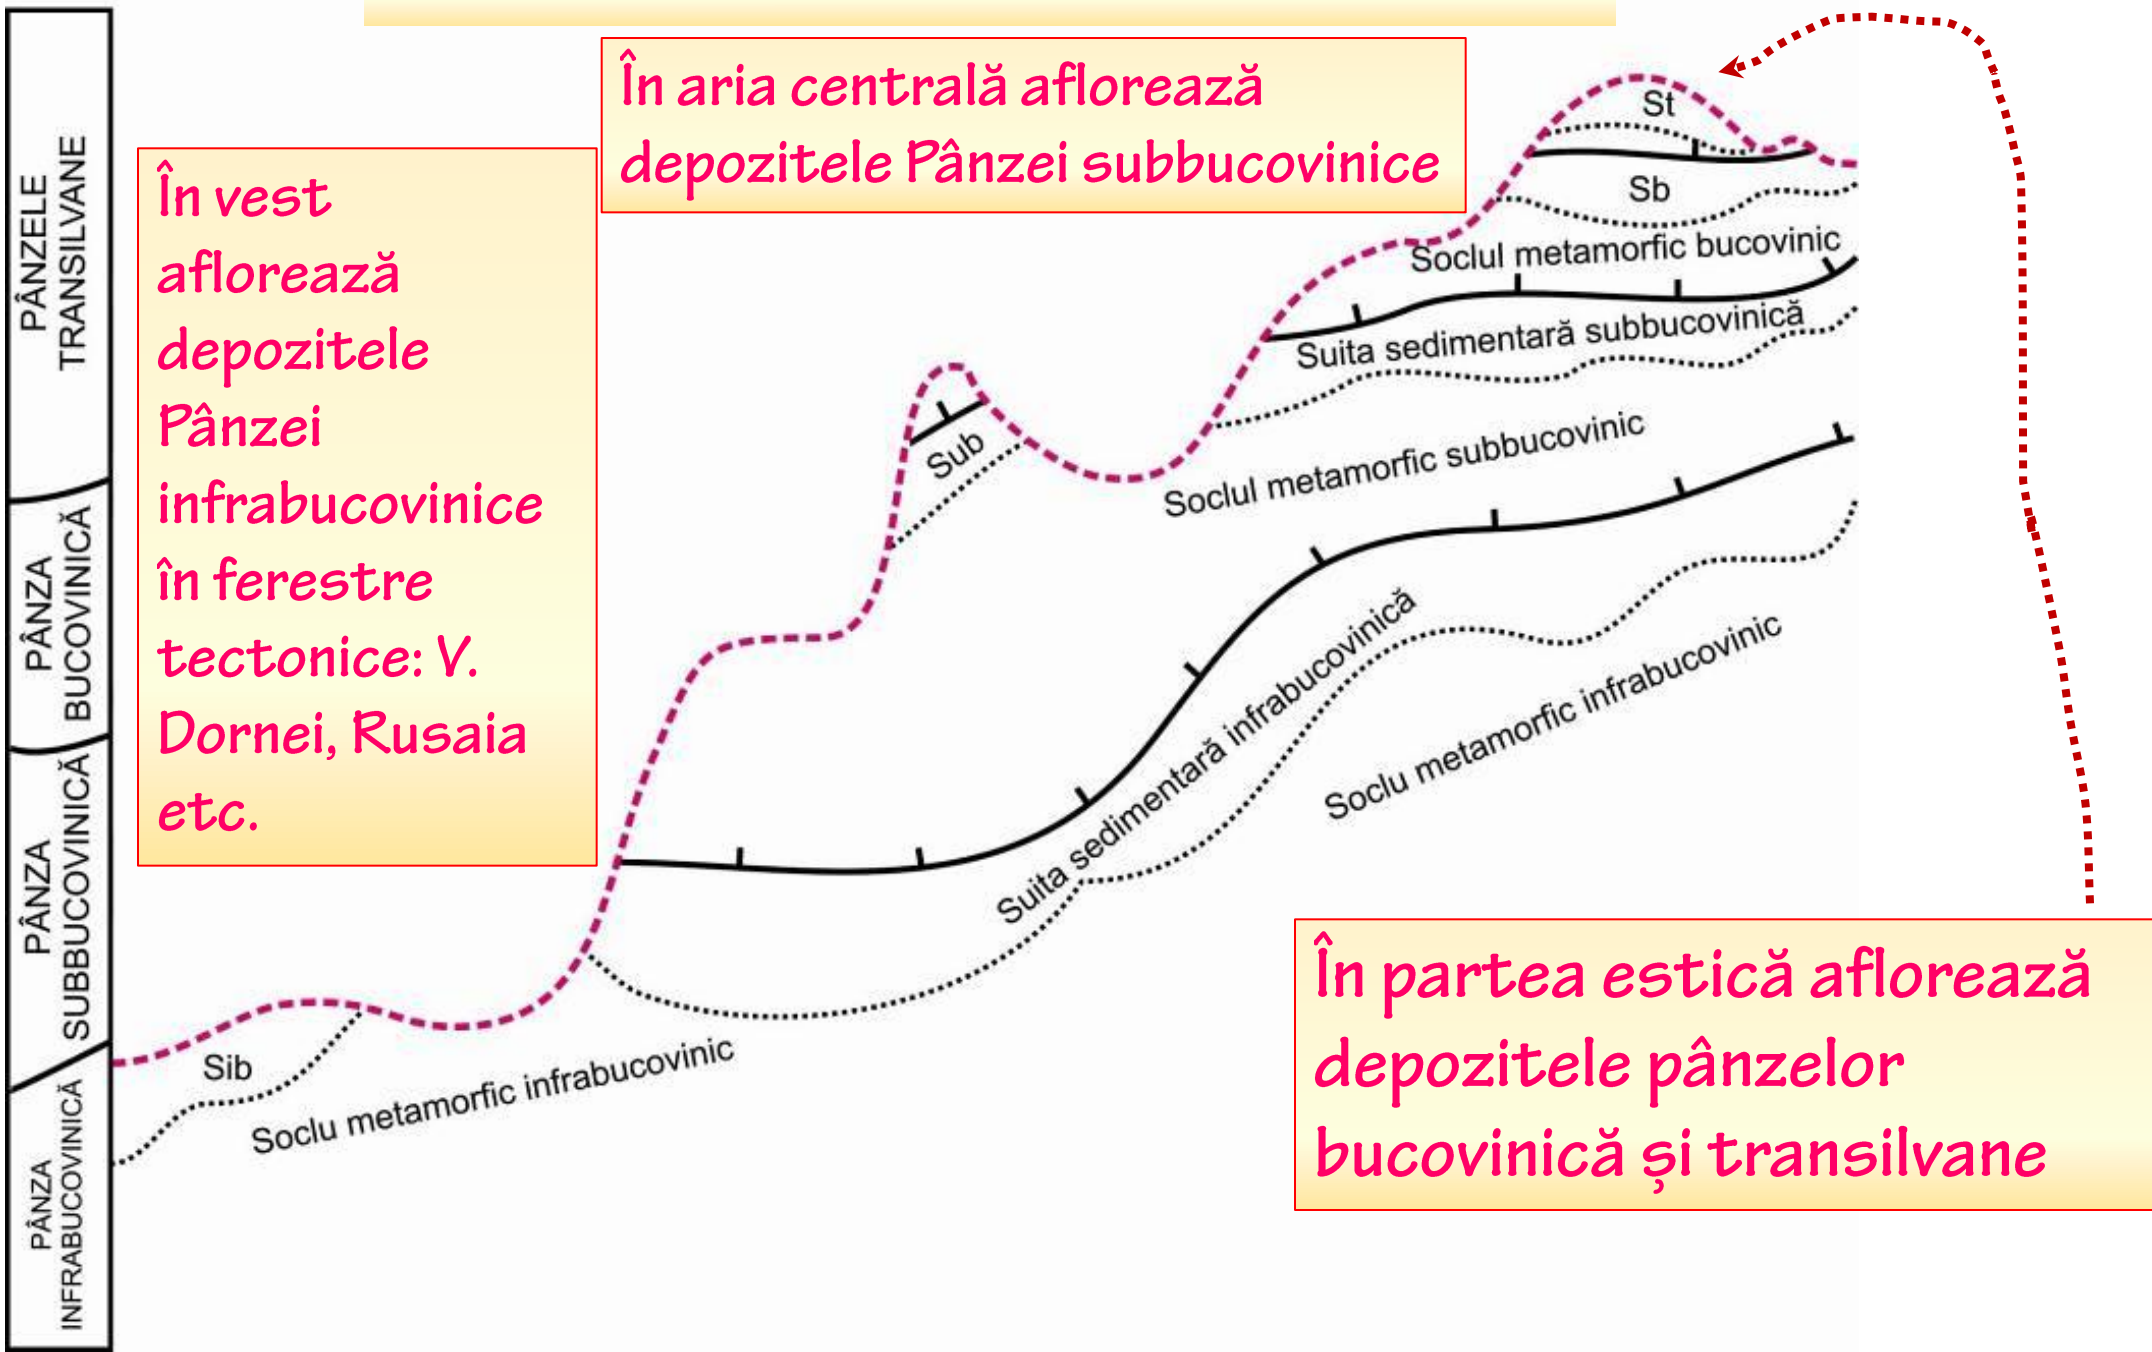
PÂNZELE TRANSILVANE

PÂNZA BUCOVINICĂ

PÂNZA SUBBUCOVINICĂ

PÂNZA INFRABUCOVINICĂ

În aria centrală aflorează depozitele Pânzei subbucovinice

În vest aflorează depozitele Pânzei infrabucovinice în ferestre tectonice: V. Dornei, Rusaia etc.

St

Sb

Soclul metamorfic bucovinic

Suita sedimentară subbucovinică

Sub

Soclul metamorfic subbucovinic

Suita sedimentară infrabucovinică

Soclu metamorfic infrabucovinic

Sib

Soclu metamorfic infrabucovinic

În partea estică aflorează depozitele pânzelor bucovinică și transilvane